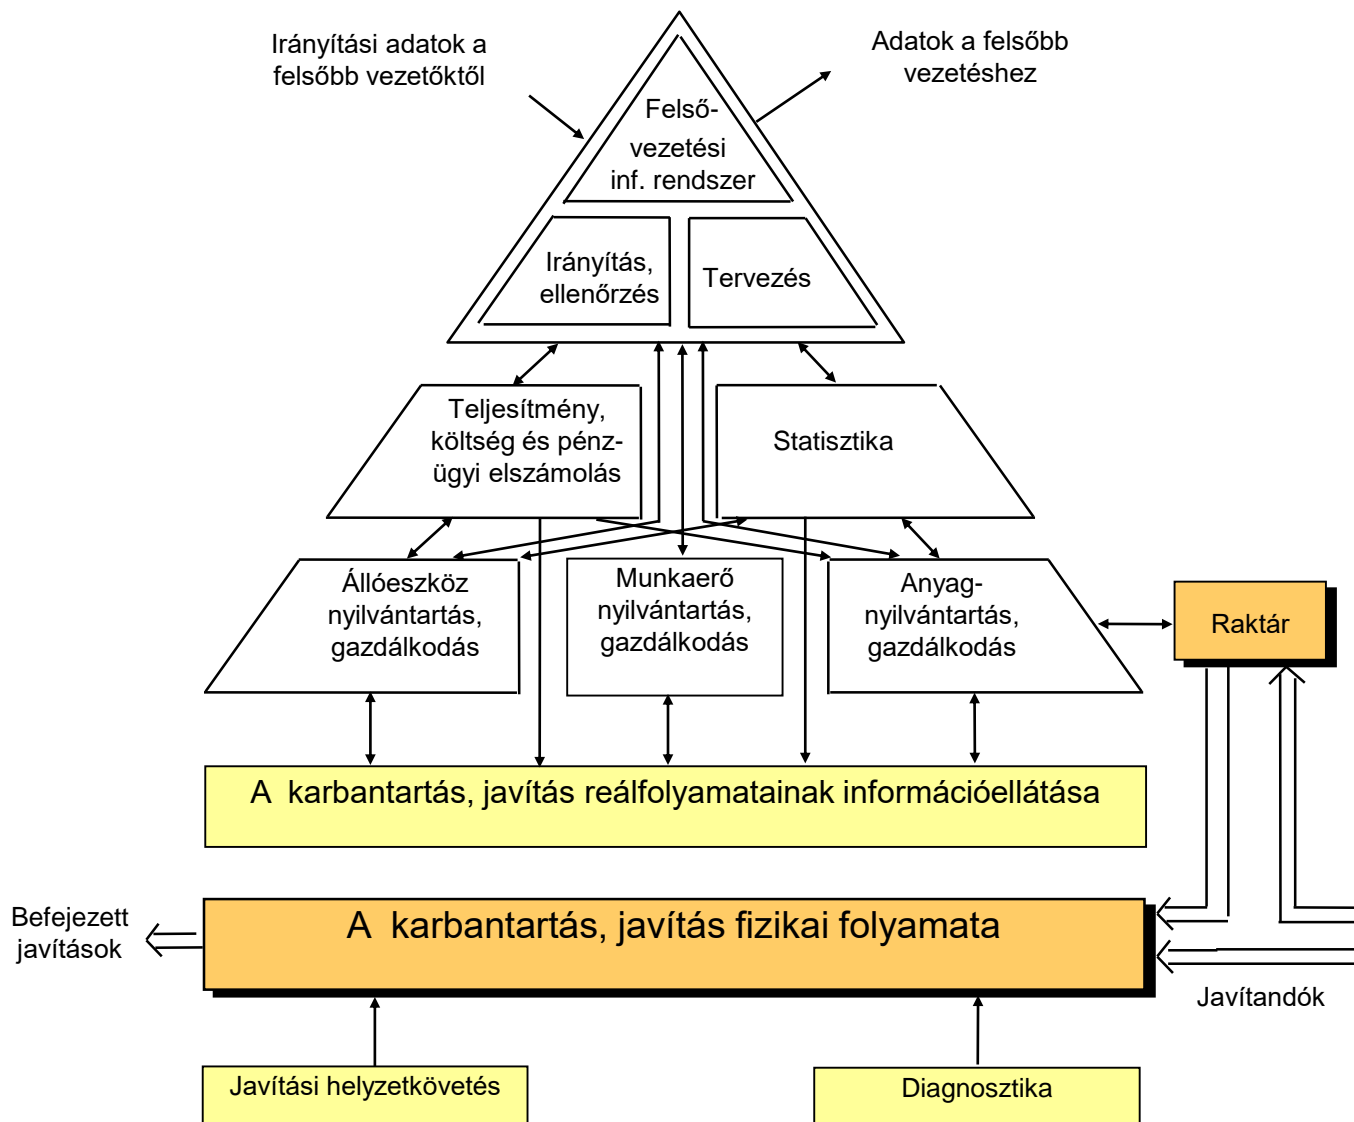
Irányítási adatok a felsőbb vezetőktől

Adatok a felsőbb vezetéshez

Felső-vezetési inf. rendszer

Irányítás, ellenőrzés

Tervezés

Teljesítmény, költség és pénz-ügyi elszámolás

Statisztika

Állóeszköz nyilvántartás, gazdálkodás

Munkaerő nyilvántartás, gazdálkodás

Anyag-nyilvántartás, gazdálkodás

Raktár

A karbantartás, javítás reálfolyamatainak információellátása

Befejezett javítások

A karbantartás, javítás fizikai folyamata

Javítandók

Javítási helyzetkövetés

Diagnosztika